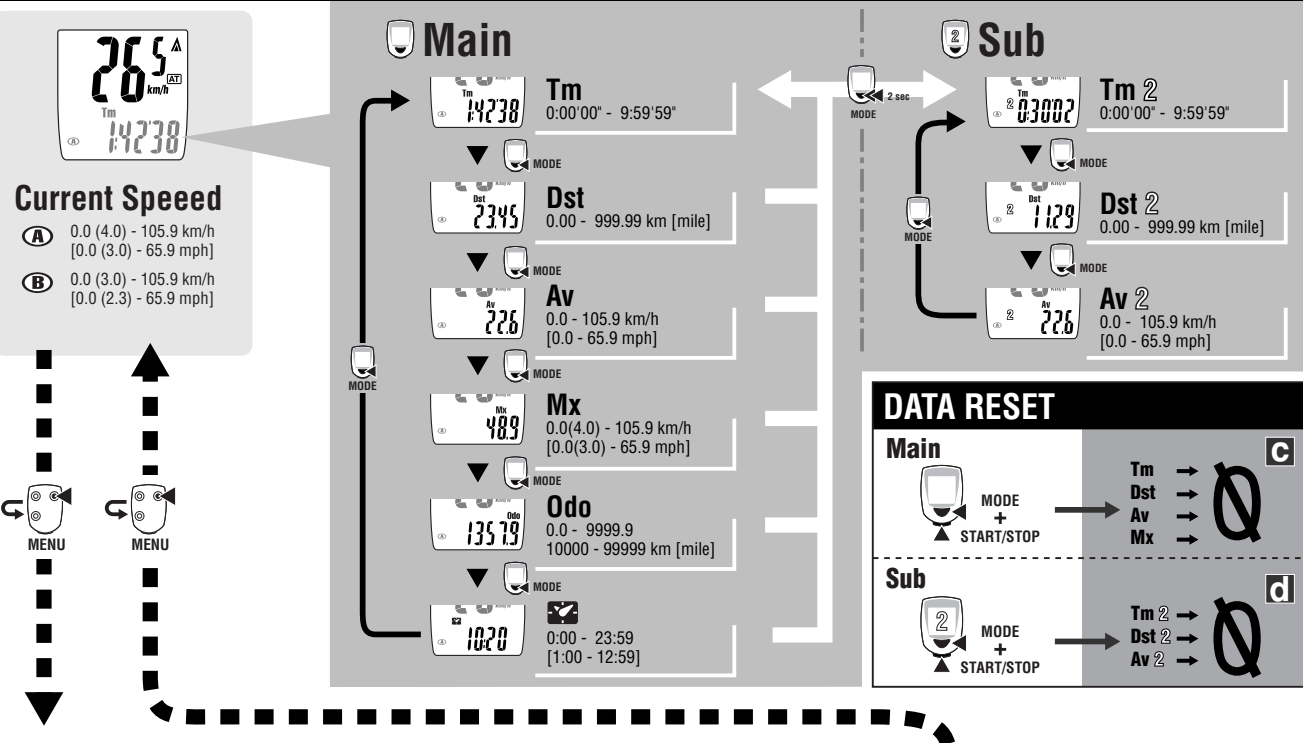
26.5 km/h AT
Tm
1:42'38
A

Current Speeed
A 0.0 (4.0) - 105.9 km/h [0.0 (3.0) - 65.9 mph]
B 0.0 (3.0) - 105.9 km/h [0.0 (2.3) - 65.9 mph]

MENU
MENU

Main

Tm 1:42'38
Tm
0:00'00" - 9:59'59"

MODE

Dst 23.45
Dst
0.00 - 999.99 km [mile]

MODE

Av 22.6
Av
0.0 - 105.9 km/h [0.0 - 65.9 mph]

MODE

MODE

Mx 48.9
Mx
0.0(4.0) - 105.9 km/h [0.0(3.0) - 65.9 mph]

MODE

Odo 1357.9
Odo
0.0 - 9999.9
10000 - 99999 km [mile]

MODE

10:20
0:00 - 23:59
[1:00 - 12:59]

MODE 2 sec

Sub

Tm 2 0:30'02
Tm 2
0:00'00" - 9:59'59"

MODE

Dst 2 11.29
Dst 2
0.00 - 999.99 km [mile]

MODE

MODE

Av 2 22.6
Av 2
0.0 - 105.9 km/h [0.0 - 65.9 mph]

DATA RESET
Main
MODE + START/STOP
c
Tm →
Dst →
Av →
Mx →
0

Sub
2
MODE + START/STOP
d
Tm 2 →
Dst 2 →
Av 2 →
0